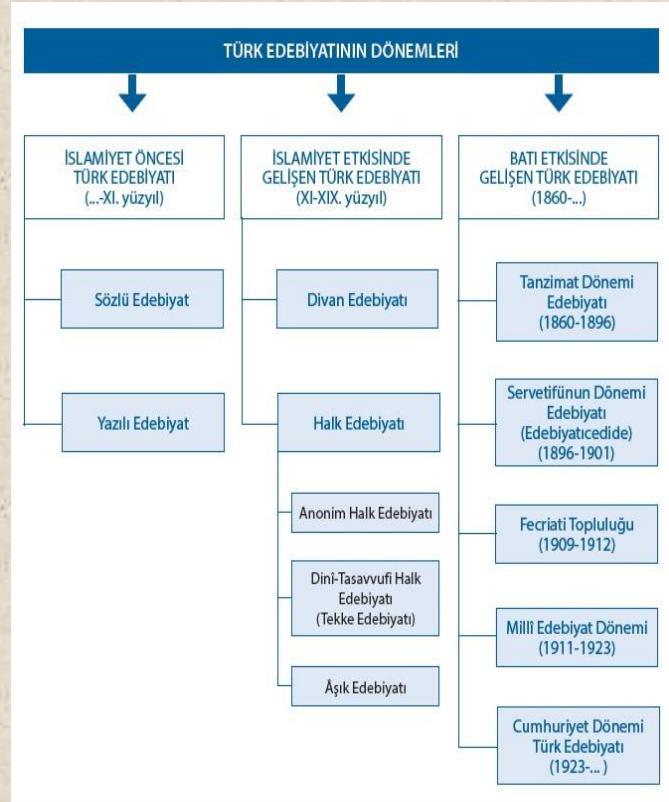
TÜRK EDEBİYATININ DÖNEMLERİ

İSLAMİYET ÖNCESİ TÜRK EDEBİYATI (...-XI. yüzyıl)

Sözlü Edebiyat

Yazılı Edebiyat

İSLAMİYET ETKİSİNDE GELİŞEN TÜRK EDEBİYATI (XI-XIX. yüzyıl)

Divan Edebiyatı

Halk Edebiyatı

Anonim Halk Edebiyatı

Dinî-Tasavvufi Halk Edebiyatı (Tekke Edebiyatı)

Âşık Edebiyatı

BATI ETKİSİNDE GELİŞEN TÜRK EDEBİYATI (1860-...)

Tanzimat Dönemi Edebiyatı (1860-1896)

Servetifünun Dönemi Edebiyatı (Edebiyatıcedide) (1896-1901)

Fecriati Topluluğu (1909-1912)

Millî Edebiyat Dönemi (1911-1923)

Cumhuriyet Dönemi Türk Edebiyatı (1923-... )